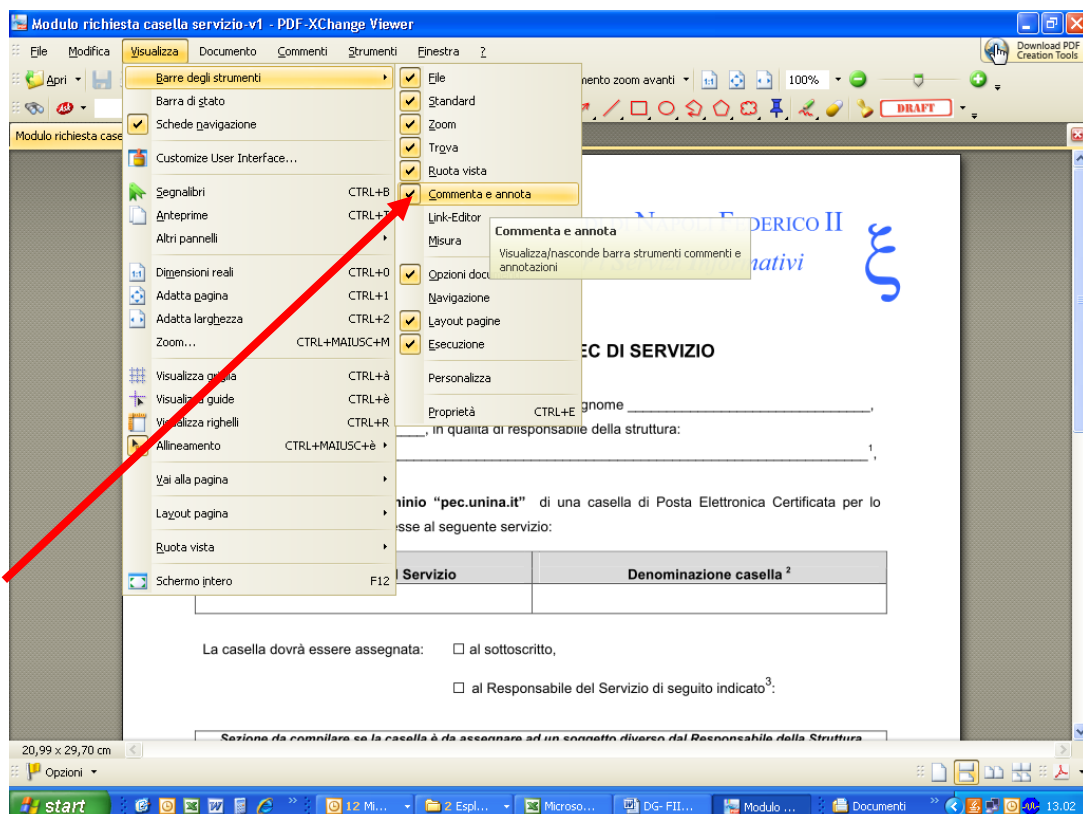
Modulo richiesta casella servizio-v1 - PDF-XChange Viewer

File Modifica Visualizza Documento Commenti Strumenti Finestra ?

Download PDF Creation Tools

Apri

Modulo richiesta case

Barre degli strumenti
Barra di stato
Schede navigazione
Customize User Interface...
Segnalibri CTRL+B
Anteprime CTRL+T
Altri pannelli
Dimensioni reali CTRL+0
Adatta pagina CTRL+1
Adatta larghezza CTRL+2
Zoom... CTRL+MAIUSC+M
Visualizza griglia CTRL+à
Visualizza guide CTRL+è
Visualizza righelli CTRL+R
Allineamento CTRL+MAIUSC+è
Vai alla pagina
Layout pagina
Ruota vista
Schermo intero F12

File
Standard
Zoom
Trova
Ruota vista
Commenta e annota
Link-Editor
Misura
Opzioni docu
Navigazione
Layout pagine
Esecuzione
Personalizza
Proprietà CTRL+E

Commenta e annota
Visualizza/nasconde barra strumenti commenti e annotazioni

mento zoom avanti 100%

DRAFT

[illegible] NAPOLI FEDERICO II
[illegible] nativi

EC DI SERVIZIO

gnome ________________________________,
________, in qualità di responsabile della struttura:
________________________________________________________________¹,

inio "pec.unina.it" di una casella di Posta Elettronica Certificata per lo
esse al seguente servizio:

| l Servizio | Denominazione casella ² |
|---|---|
| | |

La casella dovrà essere assegnata: ☐ al sottoscritto,

☐ al Responsabile del Servizio di seguito indicato³:

Sezione da compilare se la casella è da assegnare ad un soggetto diverso dal Responsabile della Struttura

20,99 x 29,70 cm

Opzioni

start 12 Mi... 2 Espl... Microso... DG- FII... Modulo ... Documenti 13.02